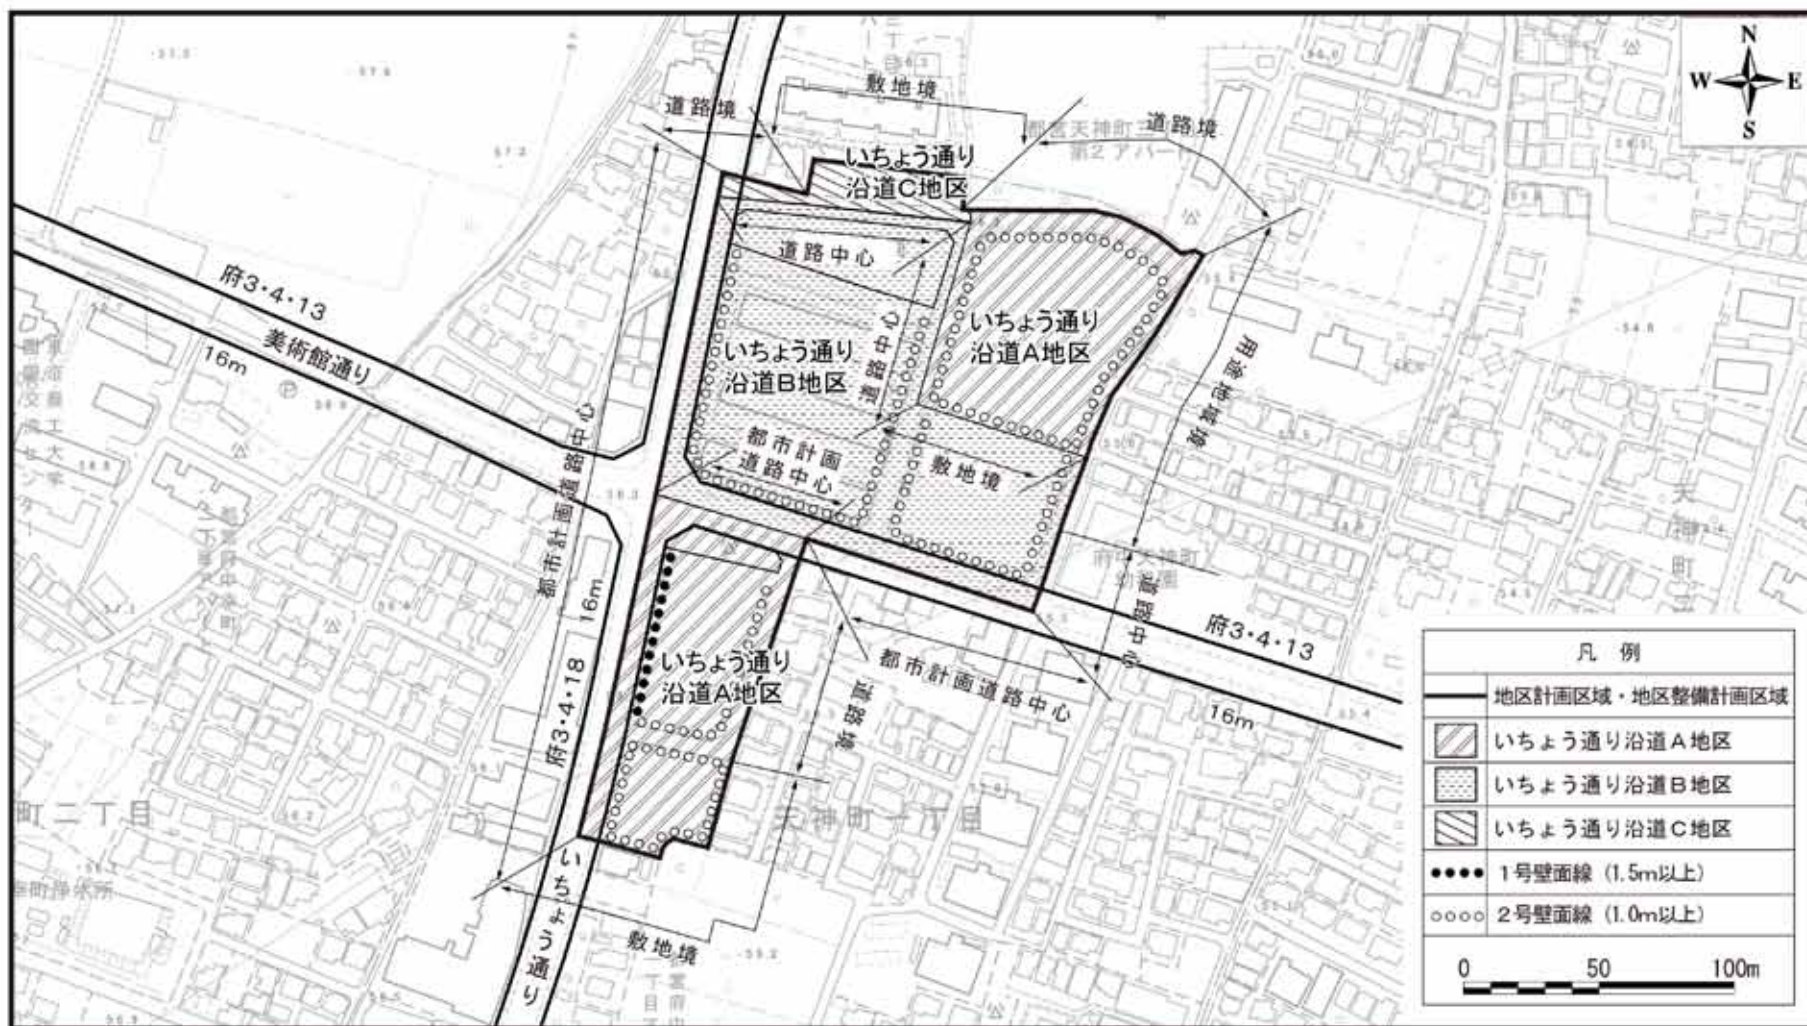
N
W
E
S

敷地境
道路境
道路境
いちょう通り沿道C地区
道路中心
いちょう通り沿道A地区
いちょう通り沿道B地区
道路中心
用途地域境
府3・4・13
美術館通り
16m
都市計画道路中心
都市計画道路中心
敷地境
16m
府3・4・18
いちょう通り沿道A地区
都市計画道路中心
府3・4・13
16m
用途地域境
道路中心
敷地境
いちょう通り
町二丁目
天神町一丁目
天神町

| 凡例 |
|---|
| 地区計画区域・地区整備計画区域 |
| いちょう通り沿道A地区 |
| いちょう通り沿道B地区 |
| いちょう通り沿道C地区 |
| 1号壁面線（1.5m以上） |
| 2号壁面線（1.0m以上） |

0 50 100m